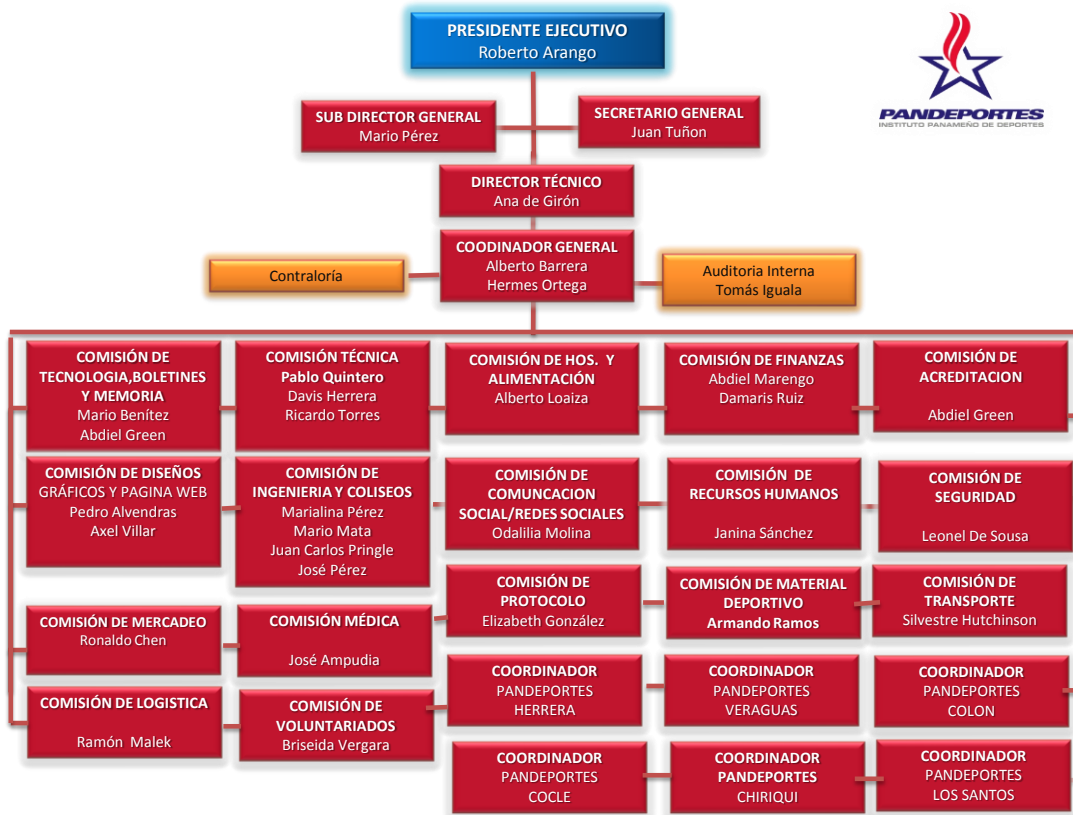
PRESIDENTE EJECUTIVO
Roberto Arango

PANDEPORTES
INSTITUTO PANAMEÑO DE DEPORTES

SUB DIRECTOR GENERAL
Mario Pérez

SECRETARIO GENERAL
Juan Tuñon

DIRECTOR TÉCNICO
Ana de Girón

COODINADOR GENERAL
Alberto Barrera
Hermes Ortega

Contraloría

Auditoria Interna
Tomás Iguala

COMISIÓN DE TECNOLOGIA,BOLETINES Y MEMORIA
Mario Benítez
Abdiel Green

COMISIÓN TÉCNICA
Pablo Quintero
Davis Herrera
Ricardo Torres

COMISIÓN DE HOS. Y ALIMENTACIÓN
Alberto Loaiza

COMISIÓN DE FINANZAS
Abdiel Marengo
Damaris Ruiz

COMISIÓN DE ACREDITACION
Abdiel Green

COMISIÓN DE DISEÑOS GRÁFICOS Y PAGINA WEB
Pedro Alvendras
Axel Villar

COMISIÓN DE INGENIERIA Y COLISEOS
Marialina Pérez
Mario Mata
Juan Carlos Pringle
José Pérez

COMISIÓN DE COMUNCACION SOCIAL/REDES SOCIALES
Odalilia Molina

COMISIÓN DE RECURSOS HUMANOS
Janina Sánchez

COMISIÓN DE SEGURIDAD
Leonel De Sousa

COMISIÓN DE PROTOCOLO
Elizabeth González

COMISIÓN DE MATERIAL DEPORTIVO
Armando Ramos

COMISIÓN DE TRANSPORTE
Silvestre Hutchinson

COMISIÓN DE MERCADEO
Ronaldo Chen

COMISIÓN MÉDICA
José Ampudia

COORDINADOR
PANDEPORTES
HERRERA

COORDINADOR
PANDEPORTES
VERAGUAS

COORDINADOR
PANDEPORTES
COLON

COMISIÓN DE LOGISTICA
Ramón Malek

COMISIÓN DE VOLUNTARIADOS
Briseida Vergara

COORDINADOR
PANDEPORTES
COCLE

COORDINADOR
PANDEPORTES
CHIRIQUI

COORDINADOR
PANDEPORTES
LOS SANTOS